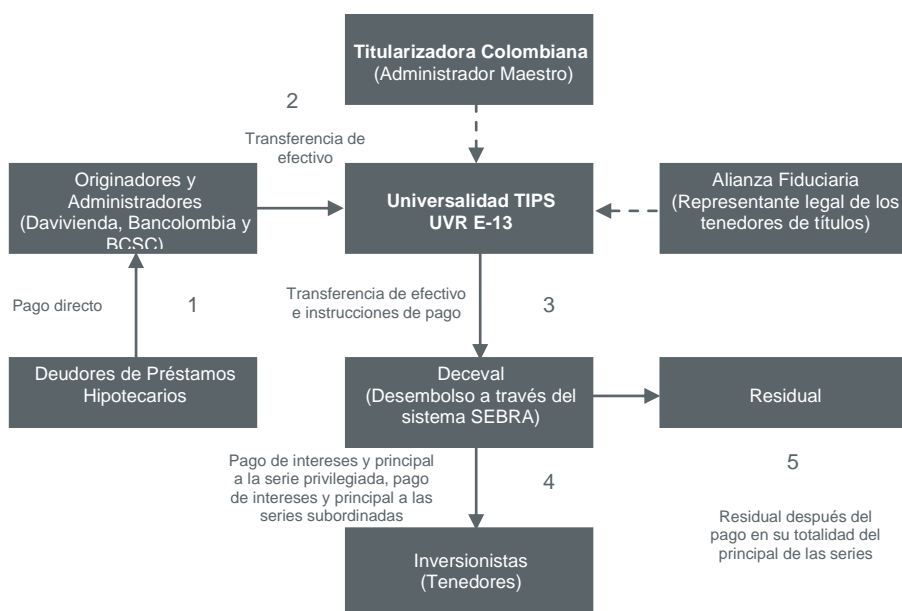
Titularizadora Colombiana
(Administrador Maestro)

2

Transferencia de efectivo

Originadores y Administradores (Davivienda, Bancolombia y BCSC)

Universalidad TIPS UVR E-13

Alianza Fiduciaria (Representante legal de los tenedores de títulos)

Pago directo

1

Transferencia de efectivo e instrucciones de pago

3

Deudores de Préstamos Hipotecarios

Deceval (Desembolso a través del sistema SEBRA)

Residual

5

Pago de intereses y principal a la serie privilegiada, pago de intereses y principal a las series subordinadas

4

Residual después del pago en su totalidad del principal de las series

Inversionistas (Tenedores)